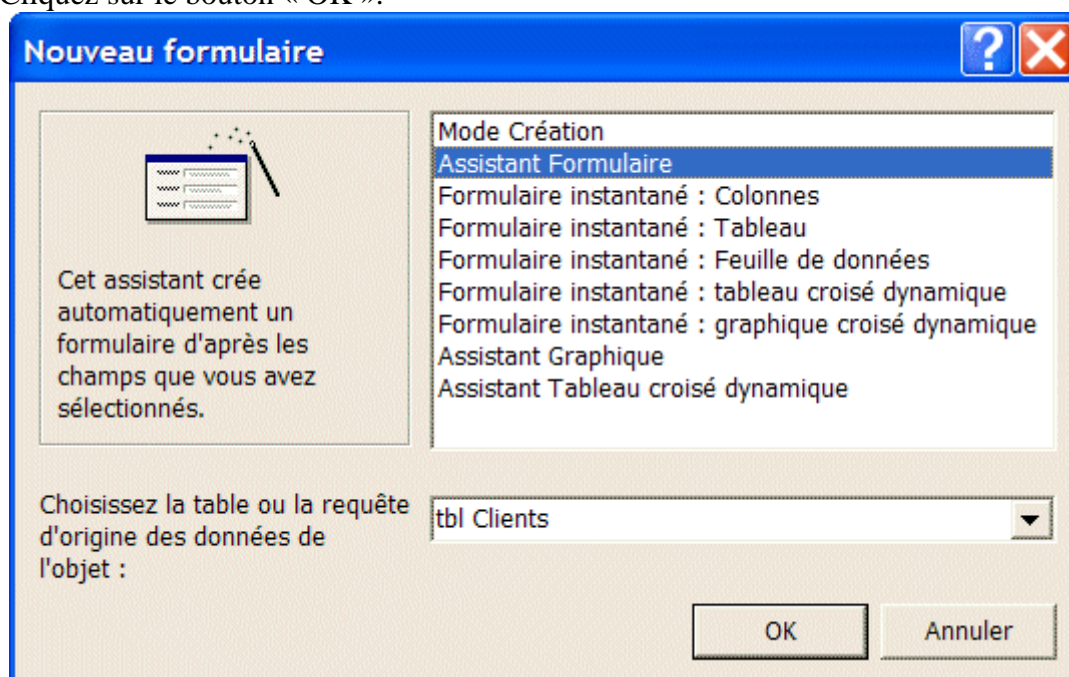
Cliquez sur le bouton « OK ».

Nouveau formulaire

Cet assistant crée automatiquement un formulaire d'après les champs que vous avez sélectionnés.

Mode Création
Assistant Formulaire
Formulaire instantané : Colonnes
Formulaire instantané : Tableau
Formulaire instantané : Feuille de données
Formulaire instantané : tableau croisé dynamique
Formulaire instantané : graphique croisé dynamique
Assistant Graphique
Assistant Tableau croisé dynamique

Choisissez la table ou la requête d'origine des données de l'objet :

tbl Clients

OK

Annuler